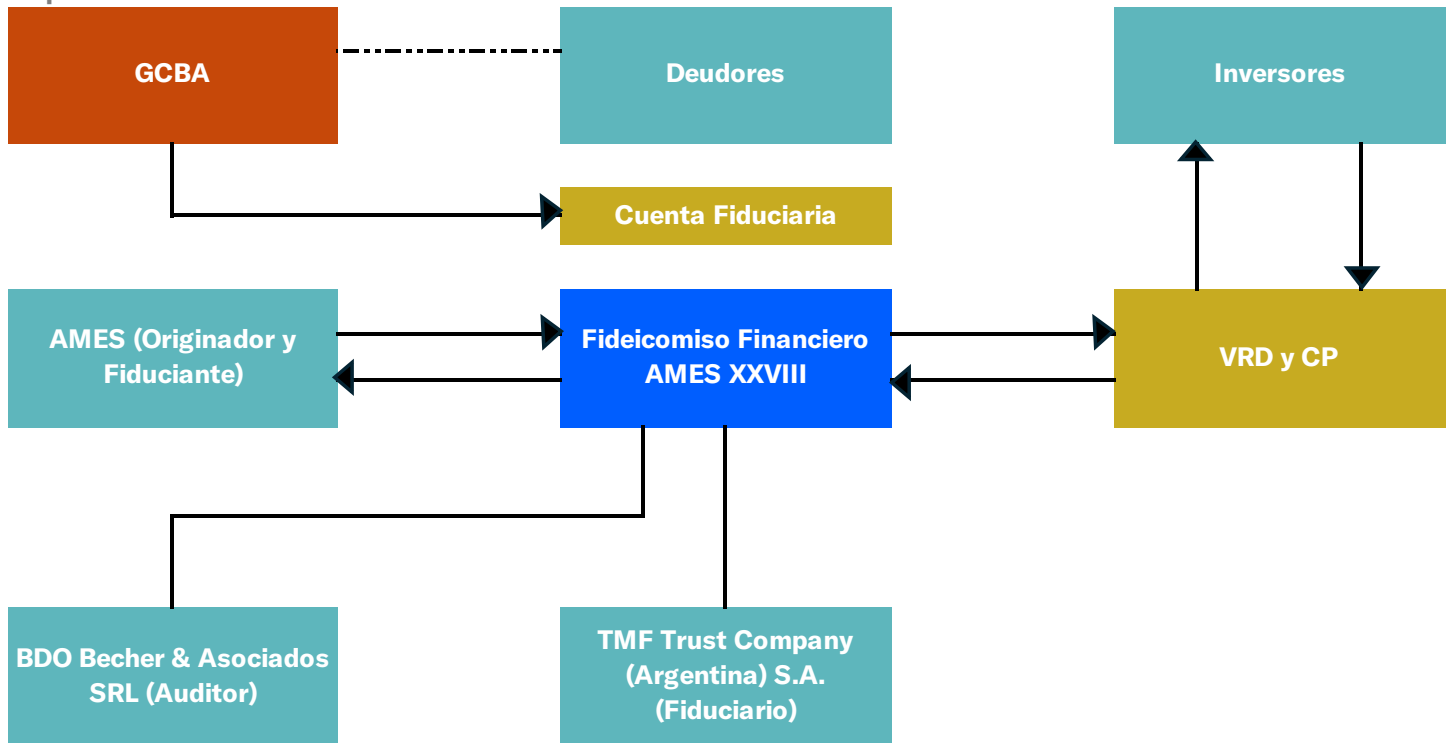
GCBA

Deudores

Inversores

Cuenta Fiduciaria

AMES (Originador y Fiduciante)

Fideicomiso Financiero AMES XXVIII

VRD y CP

BDO Becher & Asociados SRL (Auditor)

TMF Trust Company (Argentina) S.A. (Fiduciario)